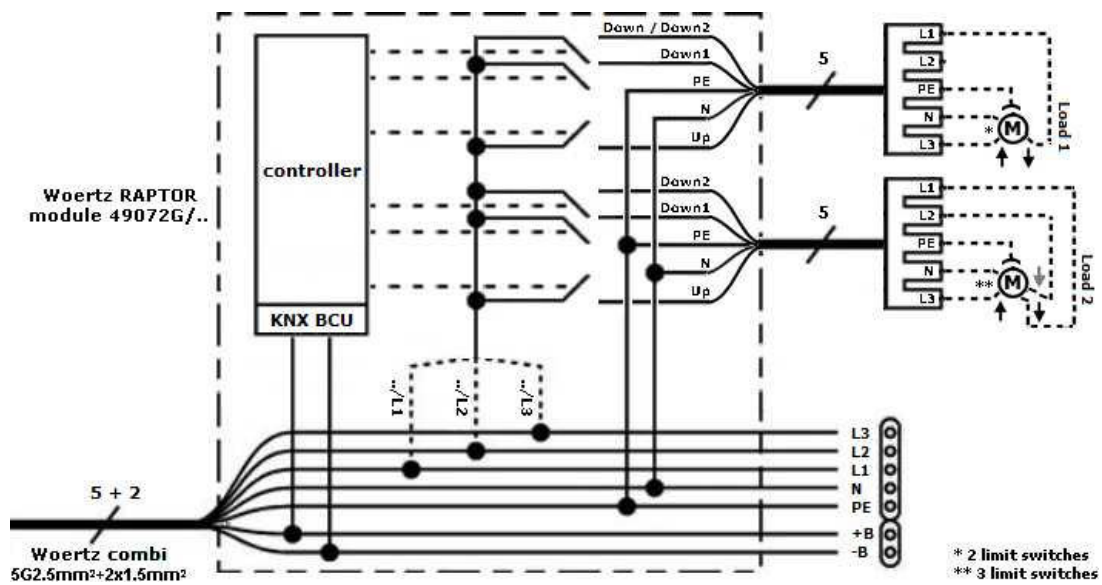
Woertz RAPTOR module 49072G/..

controller

KNX BCU

Down / Down2
Down1
PE
N
Up

5

L1
L2
PE
N
L3

*

M

Load 1

Down2
Down1
PE
N
Up

5

L1
L2
PE
N
L3

**

M

Load 2

../L1
../L2
../L3

L3
L2
L1
N
PE
+B
-B

5 + 2

Woertz combi
5G2.5mm²+2x1.5mm²

* 2 limit switches
** 3 limit switches